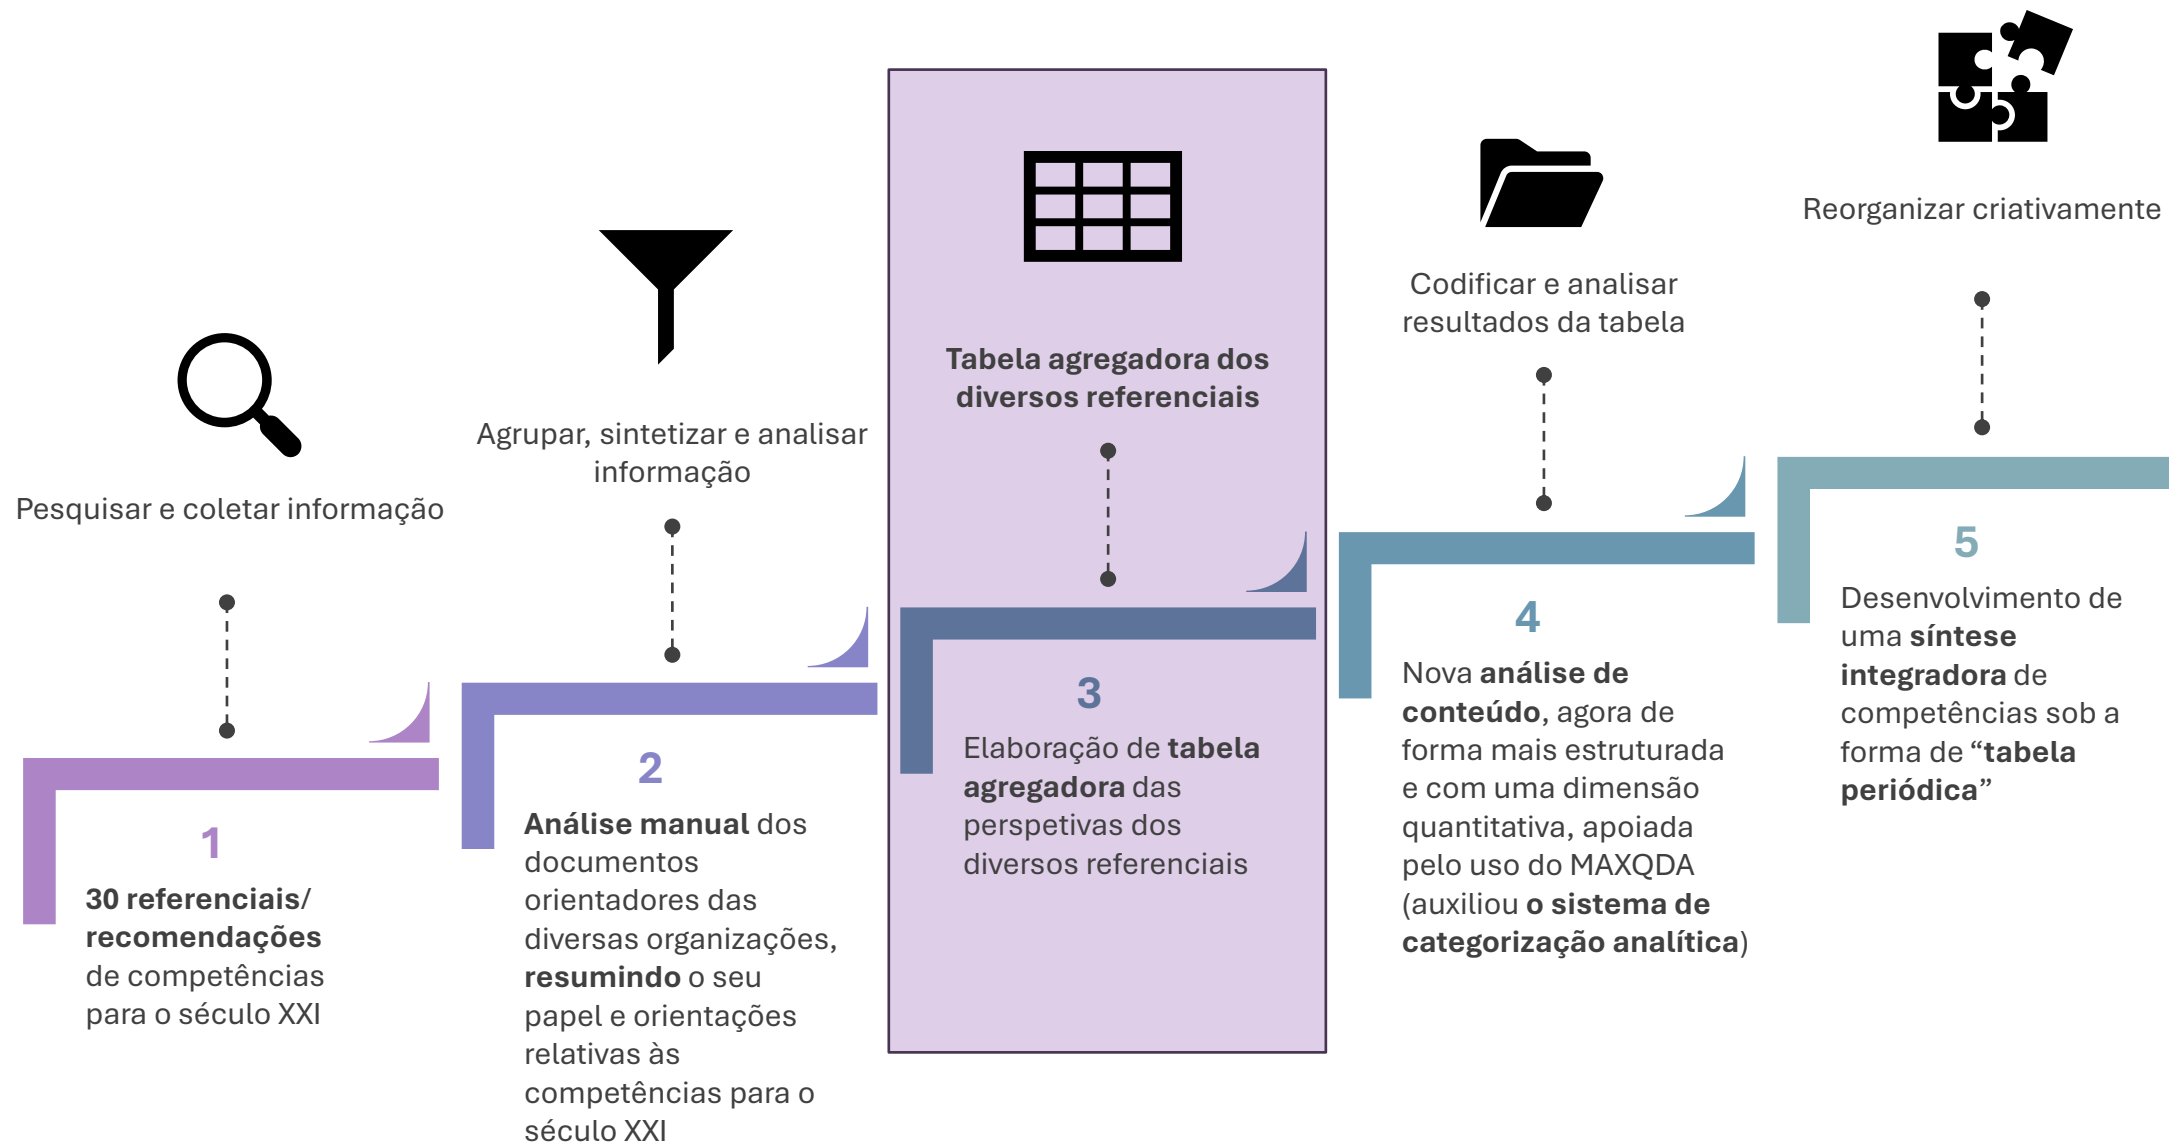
Pesquisar e coletar informação

1

30 referenciais/ recomendações de competências para o século XXI

Agrupar, sintetizar e analisar informação

2

Análise manual dos documentos orientadores das diversas organizações, resumindo o seu papel e orientações relativas às competências para o século XXI

Tabela agregadora dos diversos referenciais

3

Elaboração de tabela agregadora das perspetivas dos diversos referenciais

Codificar e analisar resultados da tabela

4

Nova análise de conteúdo, agora de forma mais estruturada e com uma dimensão quantitativa, apoiada pelo uso do MAXQDA (auxiliou o sistema de categorização analítica)

Reorganizar criativamente

5

Desenvolvimento de uma síntese integradora de competências sob a forma de “tabela periódica”